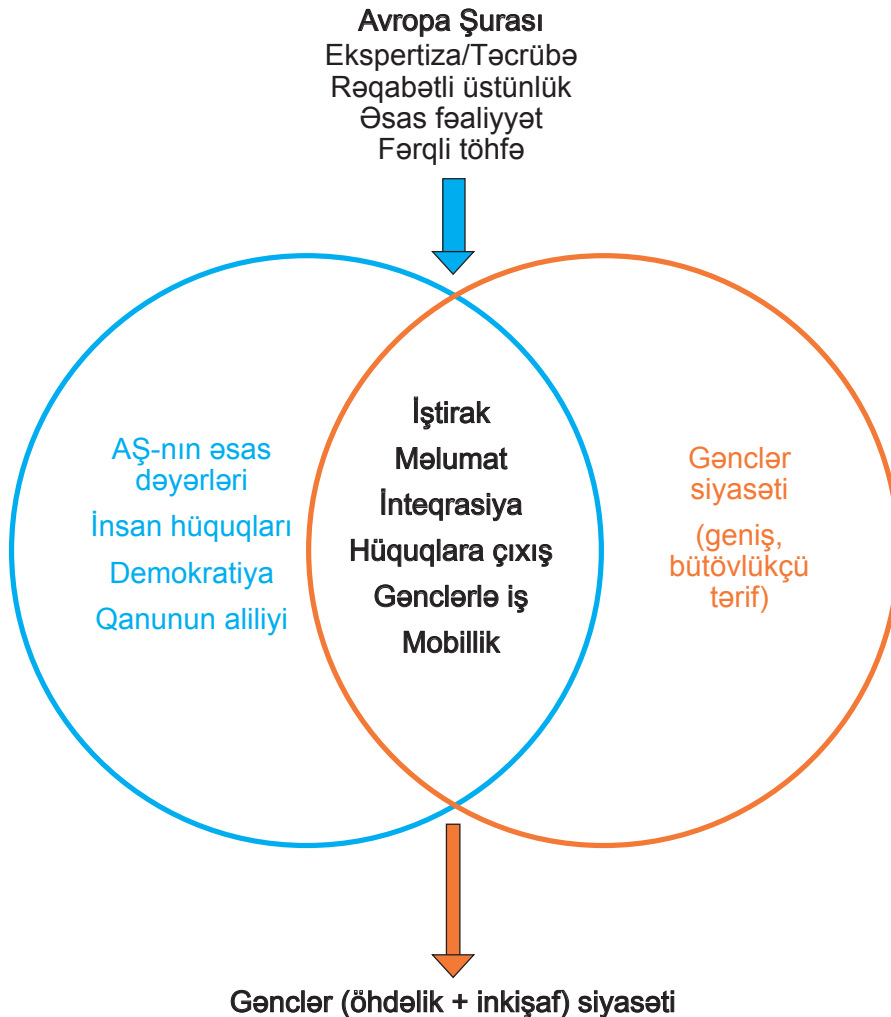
Avropa Şurası
Ekspertiza/Təcrübə
Rəqabətli üstünlük
Əsas fəaliyyət
Fərqli töhfə

AŞ-nın əsas dəyərləri
İnsan hüquqları
Demokratiya
Qanunun aliliyi

İştirak
Məlumat
İnteqrasiya
Hüquqlara çıxış
Gənclərlə iş
Mobillik

Gənclər siyasəti
(geniş, bütövlükçü tərif)

Gənclər (öhdəlik + inkişaf) siyasəti